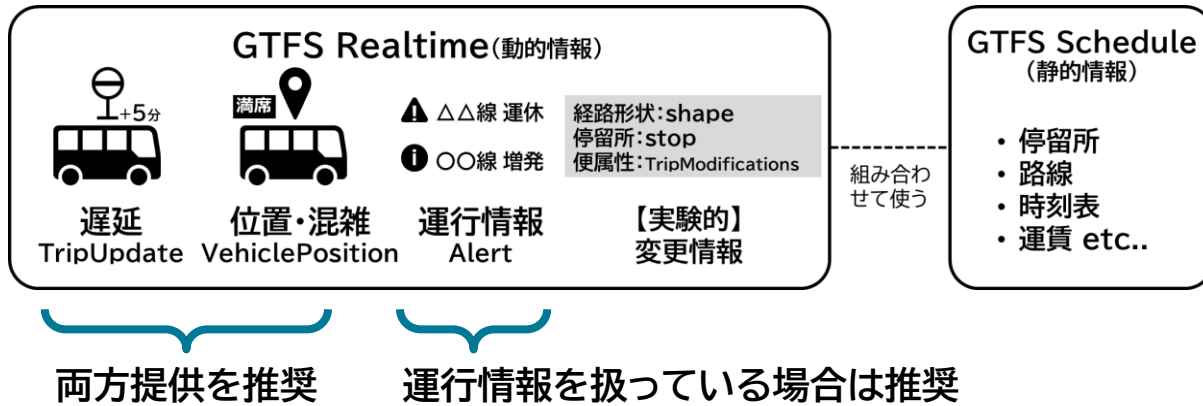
GTFS Realtime(動的情報)

+5分

満席

△△線 運休

〇〇線 増発

経路形状:shape
停留所:stop
便属性:TripModifications

遅延
TripUpdate

位置・混雑
VehiclePosition

運行情報
Alert

【実験的】
変更情報

組み合わせて使う

GTFS Schedule
(静的情報)

・停留所
・路線
・時刻表
・運賃 etc..

両方提供を推奨

運行情報を扱っている場合は推奨